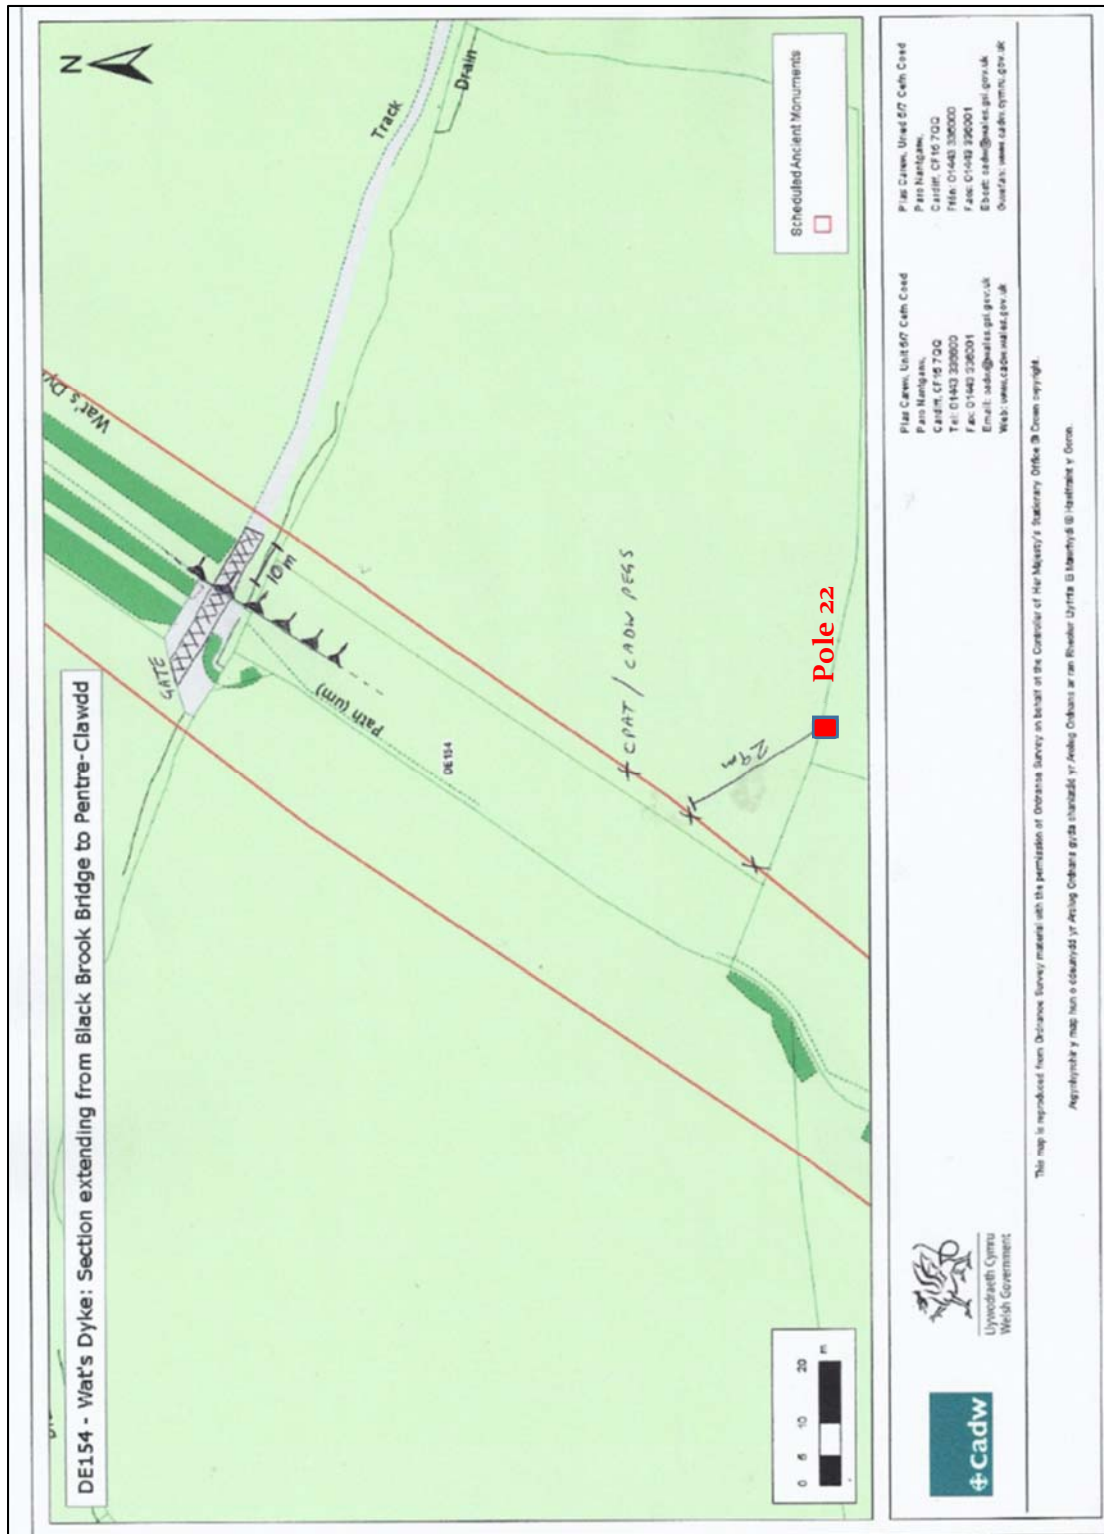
DE154 - Wat's Dyke: Section extending from Black Brook Bridge to Pentre-Clawdd

N

Track

Drain

Wat's Dy

GATE

10m

Path (um)

DE154

CPAT / CADW PEGS

24m

Pole 22

Scheduled Ancient Monuments

0 5 10 20 m

Plas Carew, Unit 5/7 Cefn Coed
Parc Nantgarw,
Cardiff, CF15 7QQ
Tel: 01443 336000
Fax: 01443 336001
Email: cadw@wales.gsi.gov.uk
Web: www.cadw.wales.gov.uk

Plas Carew, Uned 5/7 Cefn Coed
Parc Nantgarw,
Caerdydd, CF15 7QQ
Ffôn: 01443 336000
Ffacs: 01443 336001
Ebost: cadw@wales.gsi.gov.uk
Gwefan: www.cadw.cymru.gov.uk

This map is reproduced from Ordnance Survey material with the permission of Ordnance Survey on behalf of the Controller of Her Majesty's Stationery Office © Crown copyright.

Atgynhyrchir y map hwn o ddeunydd yr Arolwg Ordnans gyda chaniatâd yr Arolwg Ordnans ar ran Rheolwr Llyfrfa Ei Mawrhydi © Hawlfraint y Goron.

Cadw

Llywodraeth Cymru
Welsh Government